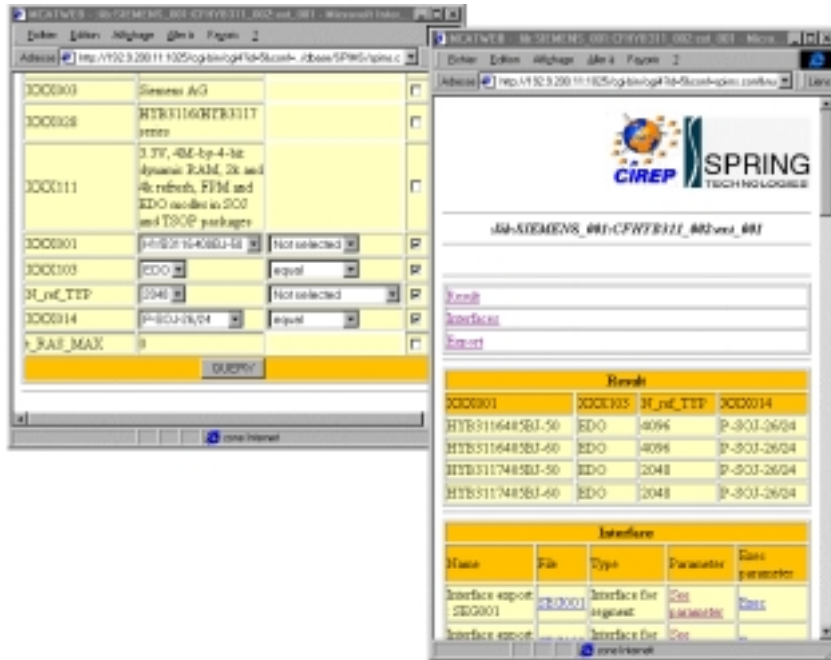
MCATWEB - lib:SIEMENS_001:CFHYB311_002 - Microsoft Inter...

Fichier Edition Affichage Aller à Favoris ?

Adresse http://192.9.200.11:1025/cgi-bin/cgi?lid=5&cont=.../dbase/SPWS/spms.c

| XXX003 | Siemens AG | | |
|---|---|---|---|
| XXX028 | HYB3116/HYB3117 series | | |
| XXX111 | 3.3V, 4M-by-4-bit dynamic RAM, 2k and 4k refresh, FPM and EDO modes in SOJ and TSOP packages | | |
| XXX001 | HYB3116405BJ-50 | Not selected | |
| XXX103 | EDO | equal | |
| N_ref_TYP | 2048 | Not selected | |
| XXX014 | P-SOJ-26/24 | equal | |
| t_RAS_MAX | 0 | | |

QUERY

zone Internet

MCATWEB - lib:SIEMENS_001:CFHYB311_002:ext_001 - Micro...

Fichier Edition Affichage Aller à Favoris ?

Adresse http://192.9.200.11:1025/cgi-bin/cgi?lid=5&cont=spms.conf&nu

CIREP SPRING TECHNOLOGIES

-lib:SIEMENS_001:CFHYB311_002:ext_001

Result
Interfaces
Export

Result

| XXX001 | XXX103 | N_ref_TYP | XXX014 |
|---|---|---|---|
| HYB3116405BJ-50 | EDO | 4096 | P-SOJ-26/24 |
| HYB3116405BJ-60 | EDO | 4096 | P-SOJ-26/24 |
| HYB3117405BJ-50 | EDO | 2048 | P-SOJ-26/24 |
| HYB3117405BJ-60 | EDO | 2048 | P-SOJ-26/24 |

Interface

| Name | File | Type | Parameter | Exec parameter |
|---|---|---|---|---|
| Interface export SEG001 | SEG001 | Interface for segment | See parameter | Exec |
| Interface export | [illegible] | Interface for | See | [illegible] |

zone Internet